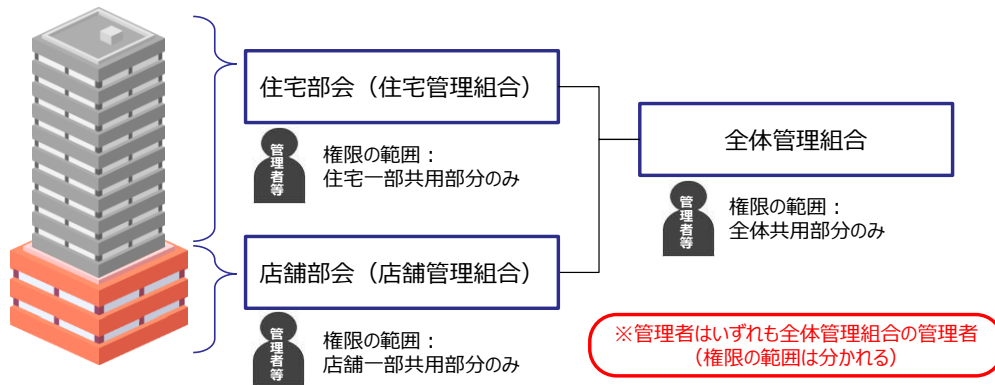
住宅部会（住宅管理組合）

管理者等

権限の範囲：
住宅一部共用部分のみ

全体管理組合

管理者等

権限の範囲：
全体共用部分のみ

店舗部会（店舗管理組合）

管理者等

権限の範囲：
店舗一部共用部分のみ

※管理者はいずれも全体管理組合の管理者
（権限の範囲は分かれる）